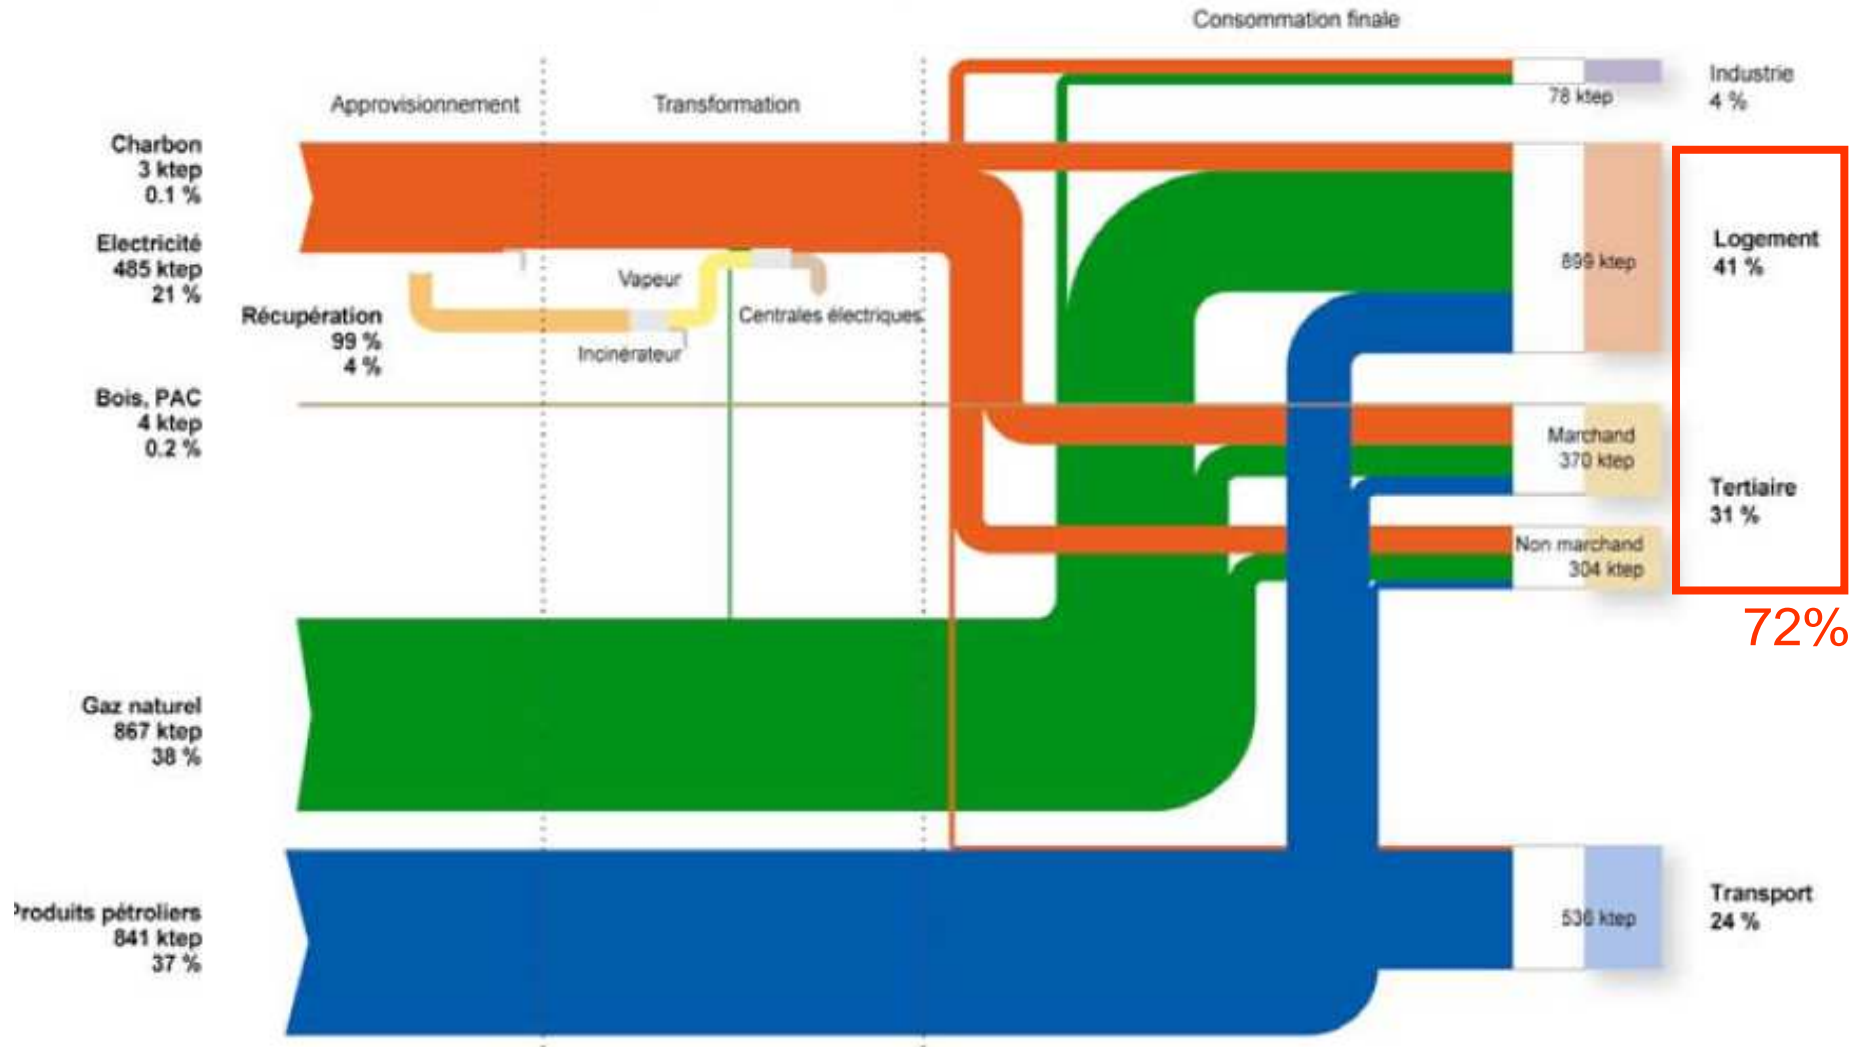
Consommation finale

Approvisionnement

Transformation

Charbon
3 ktep
0.1 %

Electricité
485 ktep
21 %

Récupération
99 %
4 %

Vapeur

Incinérateur

Centrales électriques

Bois, PAC
4 ktep
0.2 %

Gaz naturel
867 ktep
38 %

Produits pétroliers
841 ktep
37 %

78 ktep

Industrie
4 %

899 ktep

Logement
41 %

Marchand
370 ktep

Tertiaire
31 %

Non marchand
304 ktep

72%

536 ktep

Transport
24 %